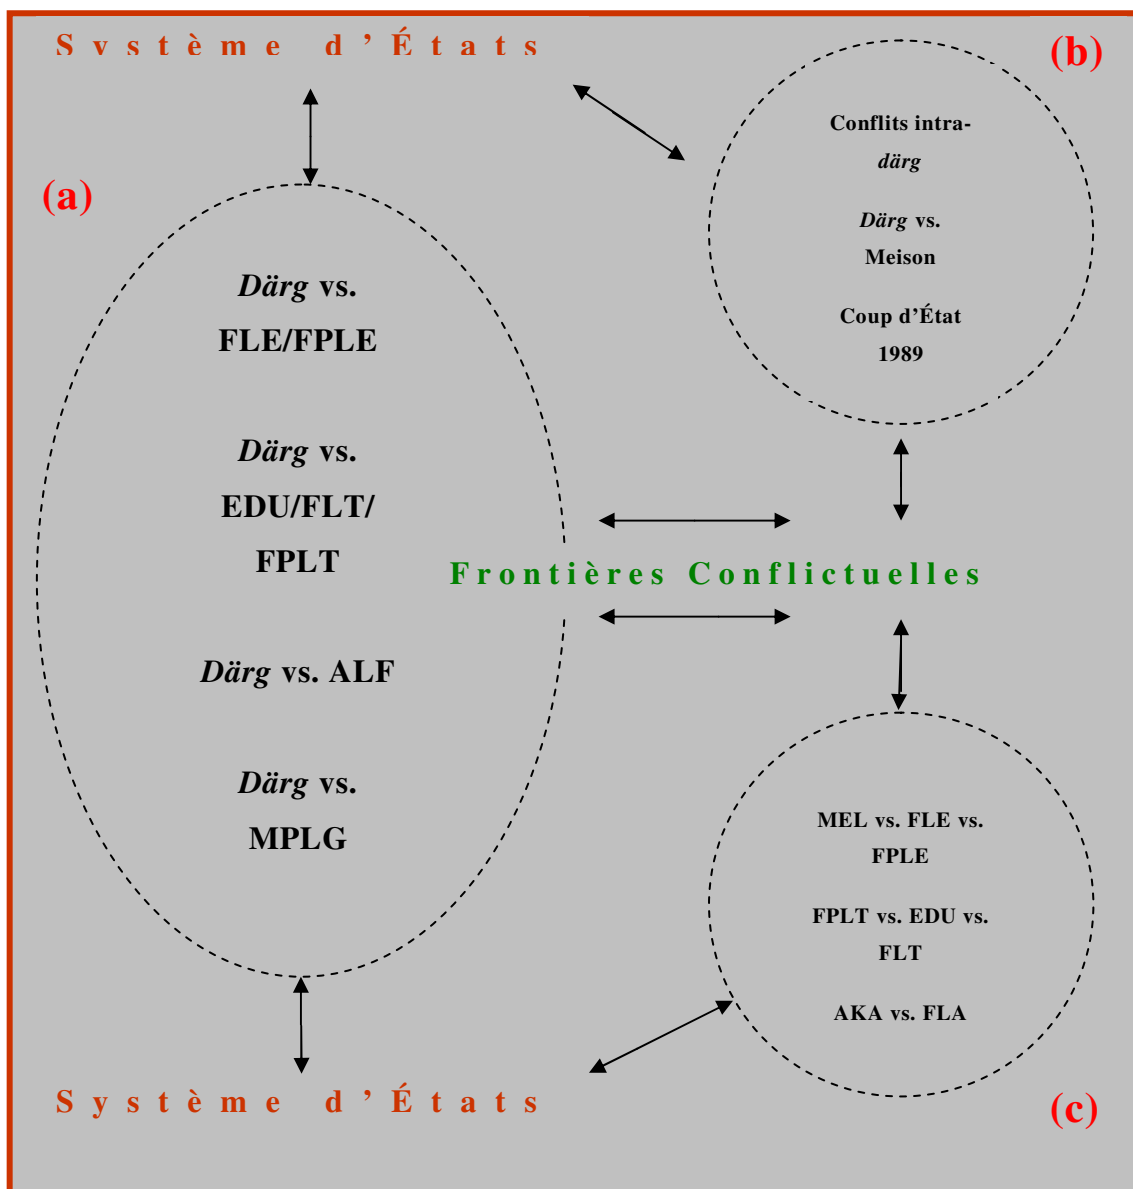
Système d'États

(b)

(a)

Conflits intra-*därg*

*Därg* vs. Meison

Coup d'État 1989

*Därg* vs. FLE/FPLE

*Därg* vs. EDU/FLT/ FPLT

Frontières Conflictuelles

*Därg* vs. ALF

*Därg* vs. MPLG

MEL vs. FLE vs. FPLE

FPLT vs. EDU vs. FLT

AKA vs. FLA

Système d'États

(c)